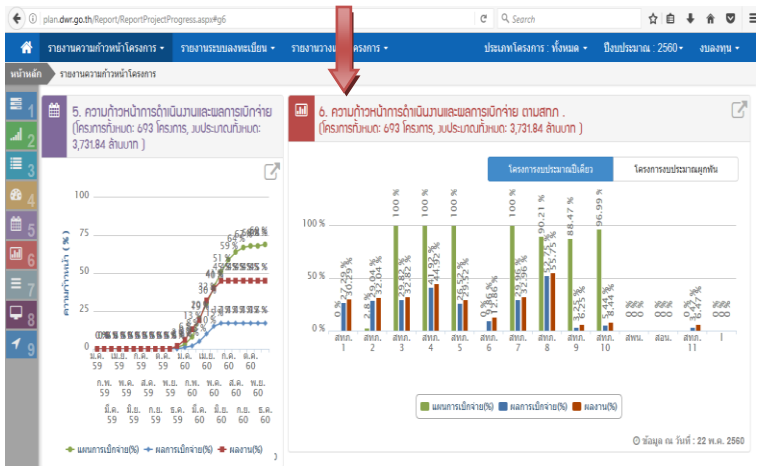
plan.dwr.go.th/Report/ReportProjectProgress.aspx#g6

Search

รายงานความก้าวหน้าโครงการ ▾ รายงานระบบลงทะเบียน ▾ รายงานวาง โครงการ ▾ ประเภทโครงการ : ทั้งหมด ▾ ปีงบประมาณ : 2560 ▾ งบลงทุน ▾

หน้าหลัก รายงานความก้าวหน้าโครงการ

1 2 3 4 5 6 7 8 9

5. ความก้าวหน้าการดำเนินงานและผลการเบิกจ่าย (โครงการทั้งหมด: 693 โครงการ, งบประมาณทั้งหมด: 3,731.84 ล้านบาท )

ความก้าวหน้า (%)

100
75
50
25
0

ม.ค. 59 เม.ย. 59 ก.ค. 59 ต.ค. 59 ม.ค. 60 เม.ย. 60 ก.ค. 60 ต.ค. 60
ก.พ. 59 พ.ค. 59 ส.ค. 59 พ.ย. 59 ก.พ. 60 พ.ค. 60 ส.ค. 60 พ.ย. 60
มี.ค. 59 มิ.ย. 59 ก.ย. 59 ธ.ค. 59 มี.ค. 60 มิ.ย. 60 ก.ย. 60 ธ.ค. 60

แผนการเบิกจ่าย(%) ผลการเบิกจ่าย(%) ผลงาน(%)

6. ความก้าวหน้าการดำเนินงานและผลการเบิกจ่าย ตามสทภ . (โครงการทั้งหมด: 693 โครงการ, งบประมาณทั้งหมด: 3,731.84 ล้านบาท )

โครงการงบประมาณปีเดียว โครงการงบประมาณผูกพัน

100 %
50 %
0 %

27.29 % 30.29 % 2.49 % 04 % 32.04 % 100 % 29.82 % 32.82 % 100 % 41.92 % 44.92 % 100 % 26.52 % 29.52 % 9.86 % 12.86 % 100 % 29.96 % 32.96 % 100 % 55.75 % 90.21 % 88.47 % 3.25 % 6.25 % 96.99 % 8.44 % 0.47 % 3.47 %

สทภ. 1 สทภ. 2 สทภ. 3 สทภ. 4 สทภ. 5 สทภ. 6 สทภ. 7 สทภ. 8 สทภ. 9 สทภ. 10 สทพ. สอน. สทภ. 11 I

แผนการเบิกจ่าย(%) ผลการเบิกจ่าย(%) ผลงาน(%)

ข้อมูล ณ วันที่ : 22 พ.ค. 2560